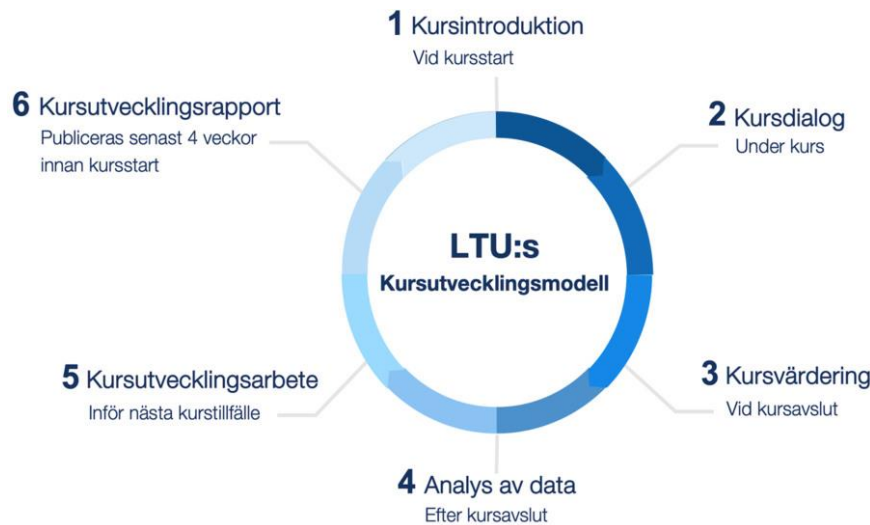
1 Kursintroduktion
Vid kursstart

6 Kursutvecklingsrapport
Publiceras senast 4 veckor innan kursstart

2 Kursdialog
Under kurs

LTU:s
Kursutvecklingsmodell

5 Kursutvecklingsarbete
Inför nästa kurstillfälle

3 Kursvärdering
Vid kursavslut

4 Analys av data
Efter kursavslut